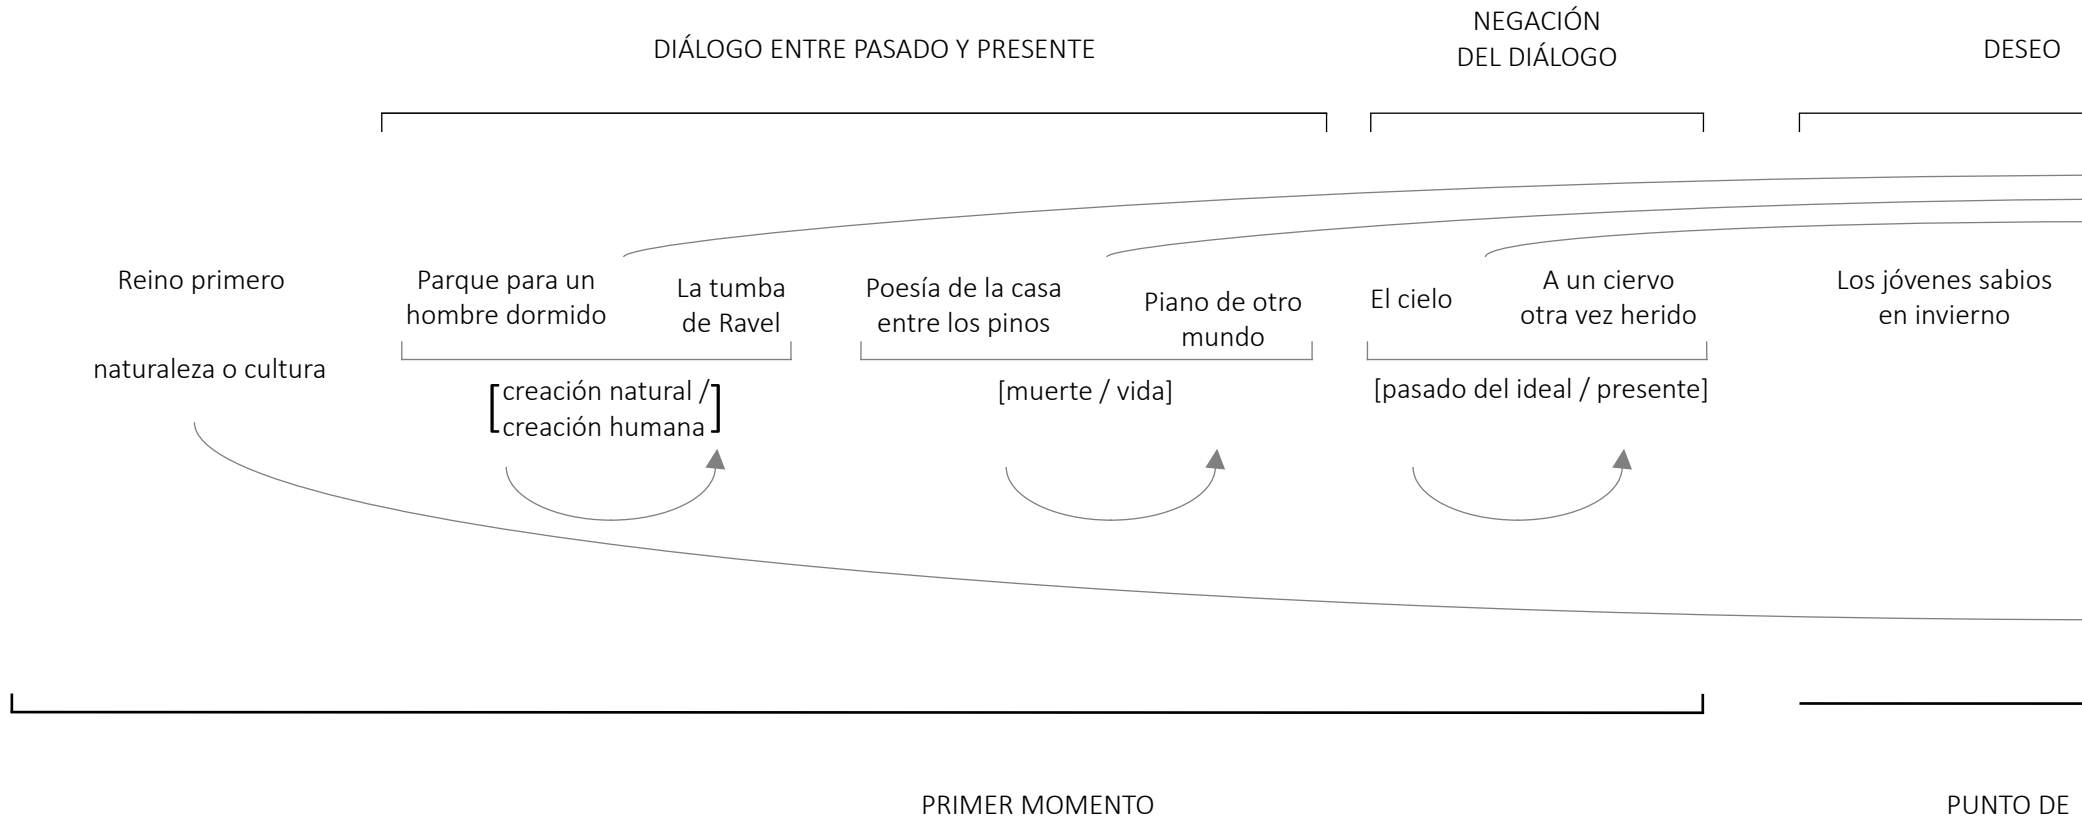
DIÁLOGO ENTRE PASADO Y PRESENTE

NEGACIÓN DEL DIÁLOGO

DESEO

Reino primero

naturaleza o cultura

Parque para un hombre dormido

La tumba de Ravel

[creación natural / creación humana]

Poesía de la casa entre los pinos

Piano de otro mundo

[muerte / vida]

El cielo

A un ciervo otra vez herido

[pasado del ideal / presente]

Los jóvenes sabios en invierno

PRIMER MOMENTO

PUNTO DE